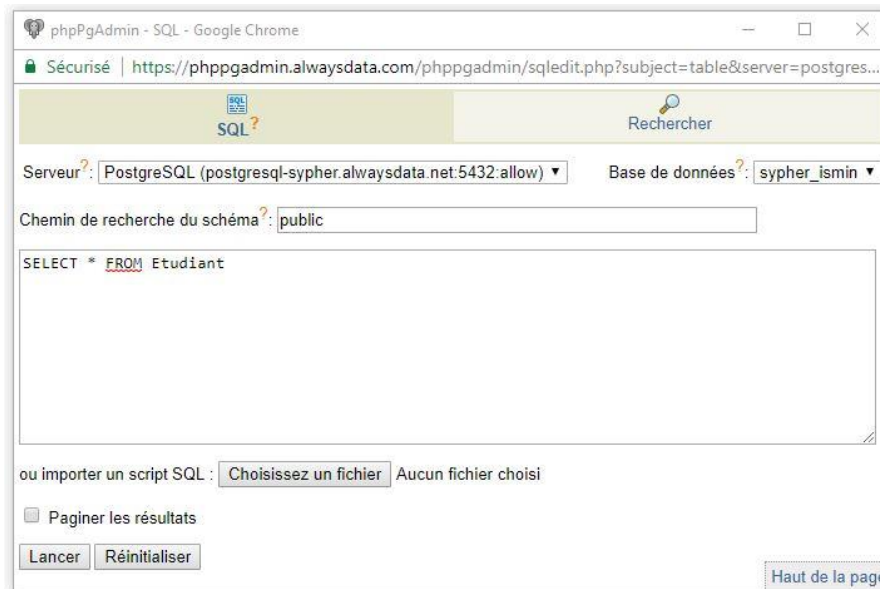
phpPgAdmin - SQL - Google Chrome

Sécurisé | https://phppgadmin.alwaysdata.com/phppgadmin/sqledit.php?subject=table&server=postgres...

SQL ?

Rechercher

Serveur ?: PostgreSQL (postgresql-sypher.alwaysdata.net:5432:allow) ▼

Base de données ?: sypher_ismin ▼

Chemin de recherche du schéma ?: public

SELECT * FROM Etudiant

ou importer un script SQL : Choisissez un fichier Aucun fichier choisi

Paginer les résultats

Lancer Réinitialiser

Haut de la page